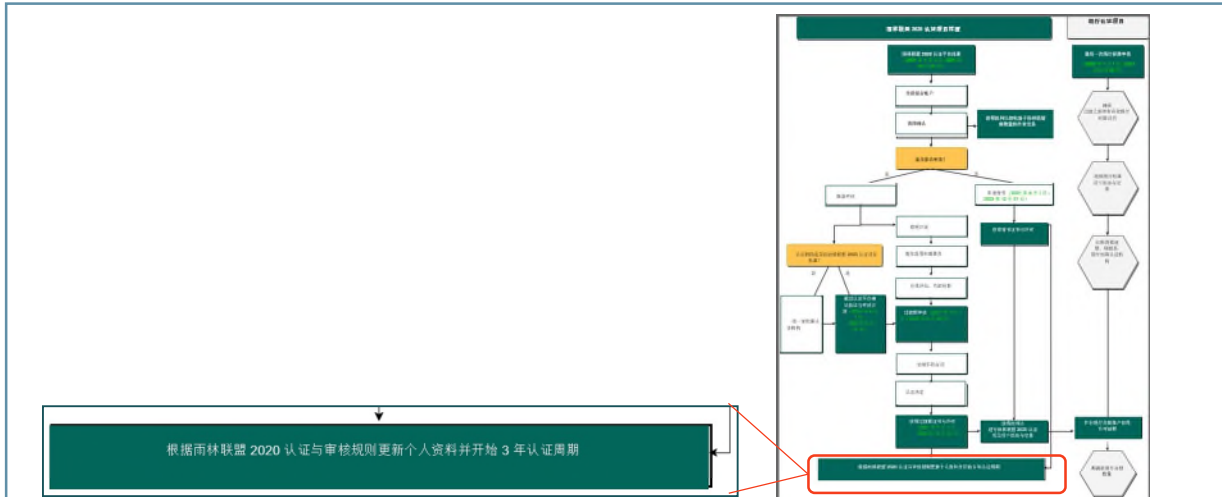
根据雨林联盟 2020 认证与审核规则更新个人资料并开始 3 年认证周期

雨林联盟 2020 认证程序流程

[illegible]

雨林联盟 2020 认证开始流程

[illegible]

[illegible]

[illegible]

是否需要审核?

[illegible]

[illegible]

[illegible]

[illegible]

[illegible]

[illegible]

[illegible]

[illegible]

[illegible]

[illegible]

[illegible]

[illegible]

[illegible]

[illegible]

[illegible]

根据雨林联盟 2020 认证与审核规则更新个人资料并开始 3 年认证周期

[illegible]